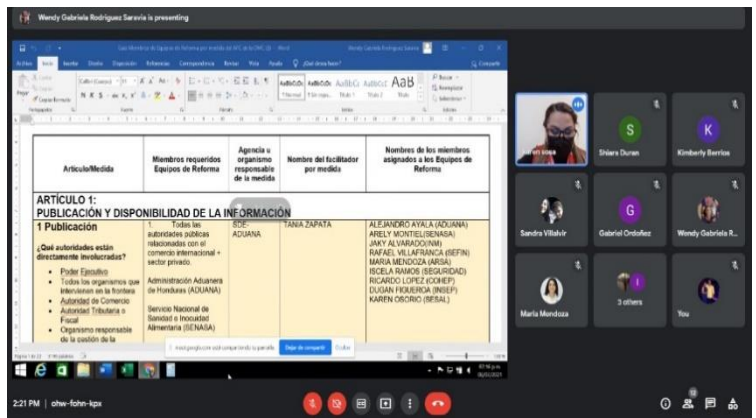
Wendy Gabriela Rodriguez Saravia is presenting

| Artículo/Medida | Miembros requeridos Equipos de Reforma | Agencia u organismo responsable de la medida | Nombre del facilitador por medida | Nombres de los miembros asignados a los Equipos de Reforma |
|---|---|---|---|---|
| ARTÍCULO 1: PUBLICACIÓN Y DISPONIBILIDAD DE LA INFORMACIÓN | | | | |
| 1 Publicación ¿Qué autoridades están directamente involucradas? • Poder Ejecutivo • Todos los organismos que intervienen en la frontera • Autoridad de Comercio • Autoridad Tributaria o Fiscal • Organismo responsable de la gestión de la | 1. Todas las autoridades públicas relacionadas con el comercio internacional + sector privado. Administración Aduanera de Honduras (ADUANA) Servicio Nacional de Sanidad e Inocuidad Alimentaria (SENASA) | SDE-ADUANA | TANIA ZAPATA | ALEJANDRO AYALA (ADUANA) ARELY MONTIEL(SENASA) JAKY ALVARADO(INM) RAFAEL VILLAFRANCA (SEFIN) MARIA MENDOZA (ARSA) ISCELA RAMOS (SEGURIDAD) RICARDO LOPEZ (COHEP) DUGAN FIGUEROA (INSEP) KAREN OSORIO (SESAL) |

Dejar de compartir Ocultar

S Shiara Duran
K Kimberly Berrios
Sandra Villalvir
G Gabriel Ordoñez
Wendy Gabriela R...
Maria Mendoza
3 others
You

2:21 PM | ohw-fohn-kpx